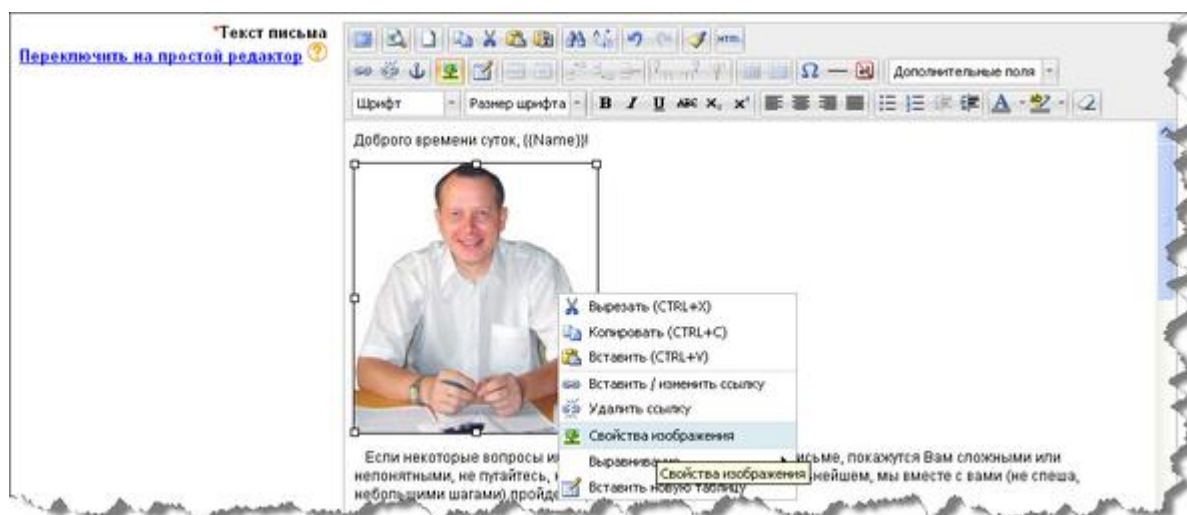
*Текст письма
Переключить на простой редактор

Дополнительные поля
Шрифт
Размер шрифта

Доброго времени суток, {{Name}}!

Вырезать (CTRL+X)
Копировать (CTRL+C)
Вставить (CTRL+V)
Вставить / изменить ссылку
Удалить ссылку
Свойства изображения
Выравнивание
Свойства изображения
Вставить новую таблицу

Если некоторые вопросы и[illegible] письме, покажутся Вам сложными или непонятными, не пугайтесь, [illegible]нейшем, мы вместе с вами (не спеша, небольшими шагами) пройде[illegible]